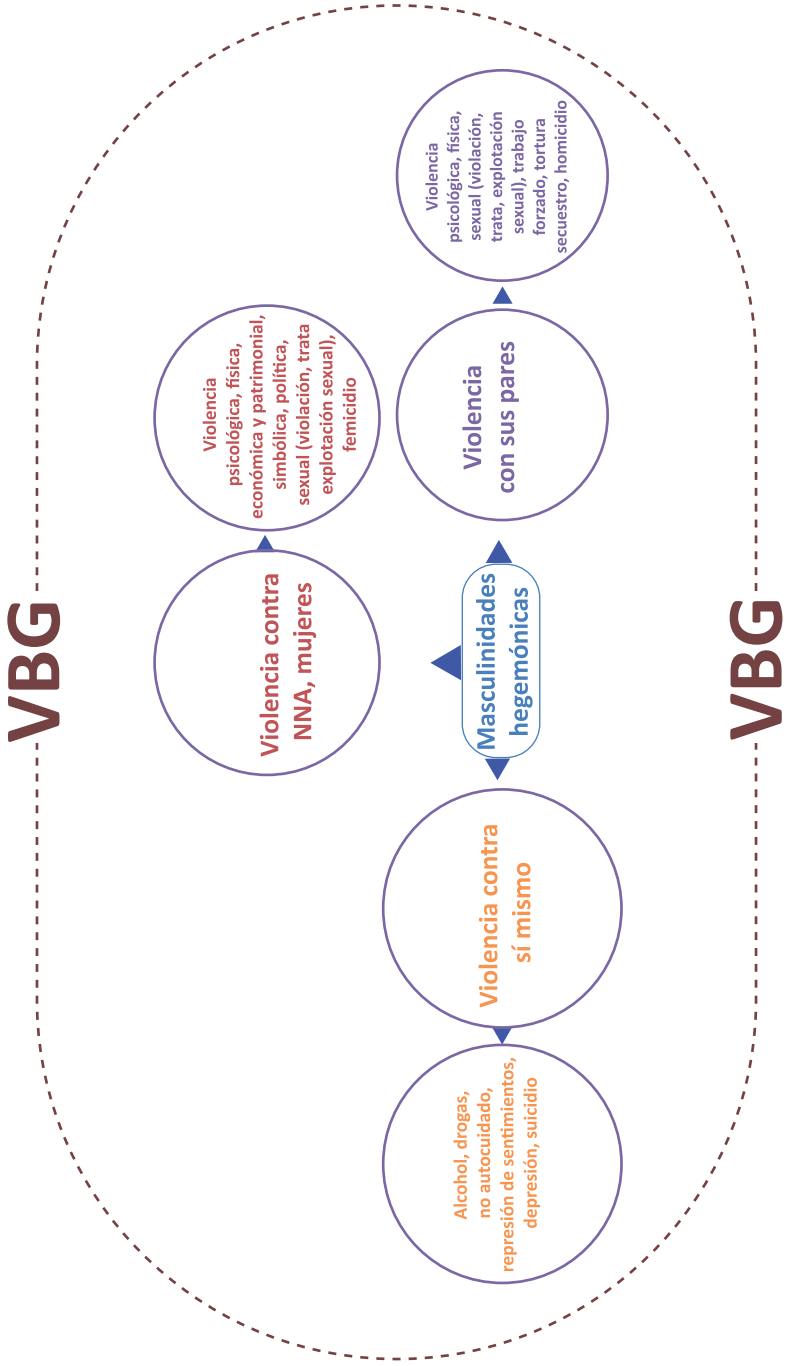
VBG

Masculinidades hegemónicas

Violencia contra NNA, mujeres

Violencia psicológica, física, económica y patrimonial, simbólica, política, sexual (violación, trata explotación sexual), femicidio

Violencia con sus pares

Violencia psicológica, física, sexual (violación, trata, explotación sexual), trabajo forzado, tortura secuestro, homicidio

Violencia contra sí mismo

Alcohol, drogas, no autocuidado, represión de sentimientos, depresión, suicidio

VBG